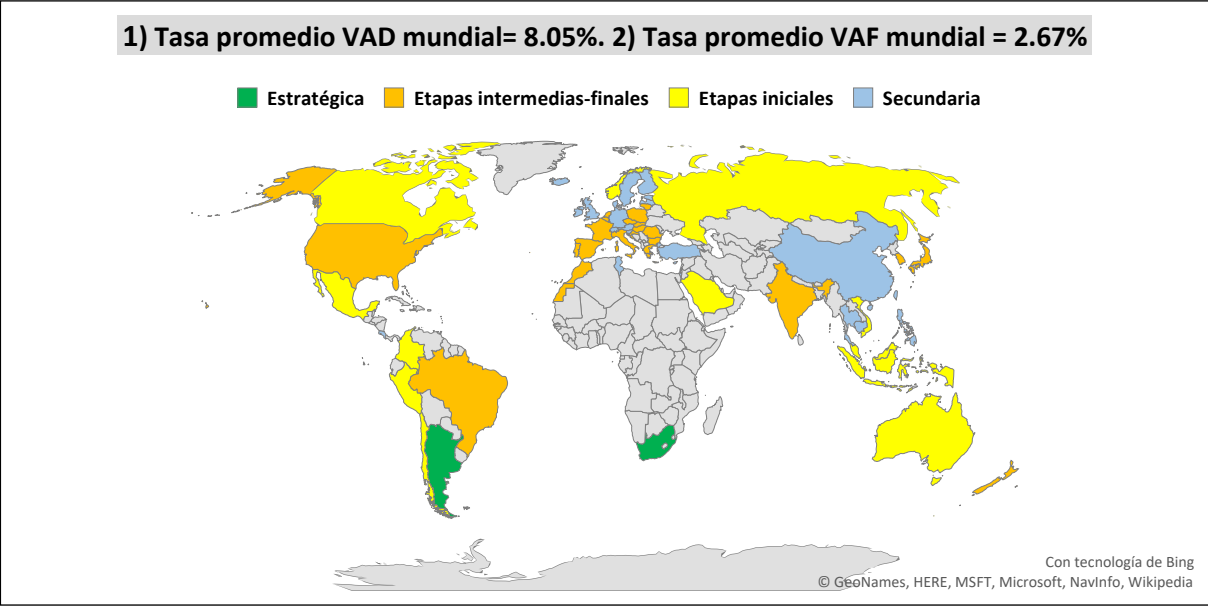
1) Tasa promedio VAD mundial= 8.05%. 2) Tasa promedio VAF mundial = 2.67%

Estratégica Etapas intermedias-finales Etapas iniciales Secundaria

Con tecnología de Bing
© GeoNames, HERE, MSFT, Microsoft, NavInfo, Wikipedia